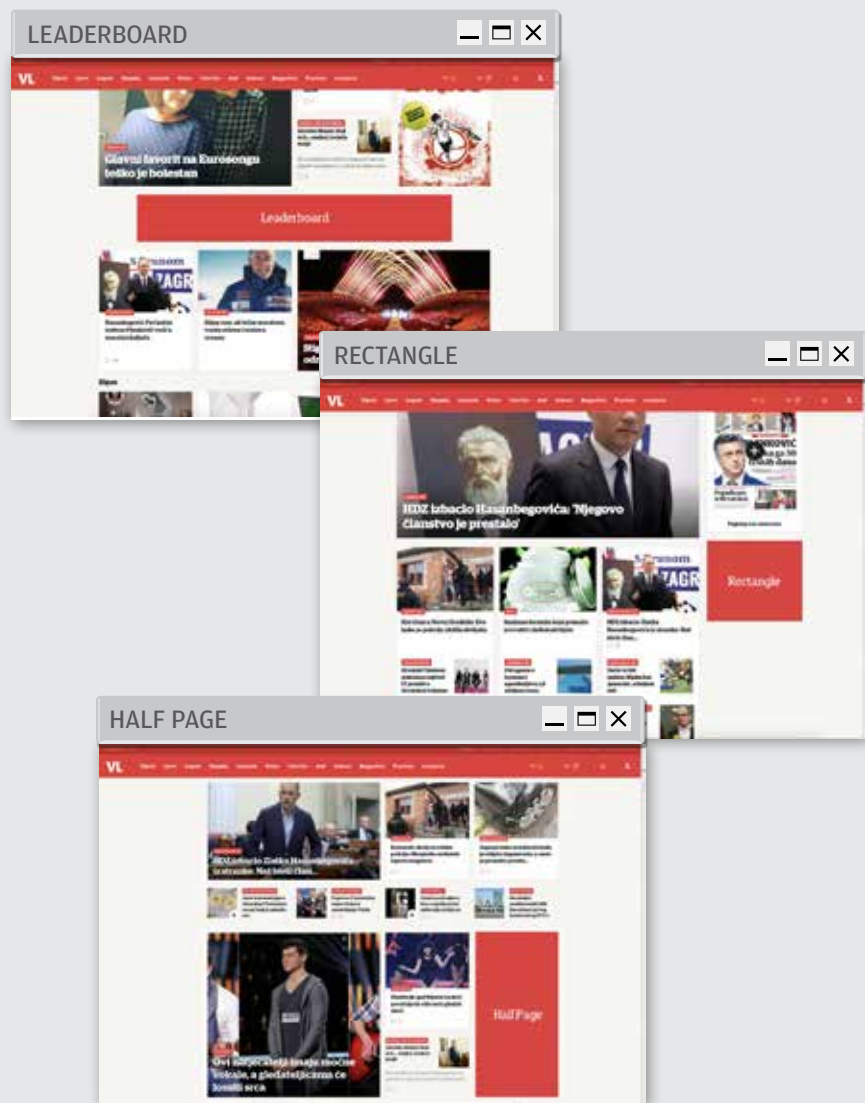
LEADERBOARD

VL

Glavni favorit na Eurosongu teško je bolestan

Leaderboard

RECTANGLE

VL

HDZ izbacio Hasanbegovića: 'Njegovo članstvo je prestalo'

Rectangle

HALF PAGE

VL

Ovi natjecatelji imaju moćne vokale, a gledateljicama će lomiti srca

Half Page